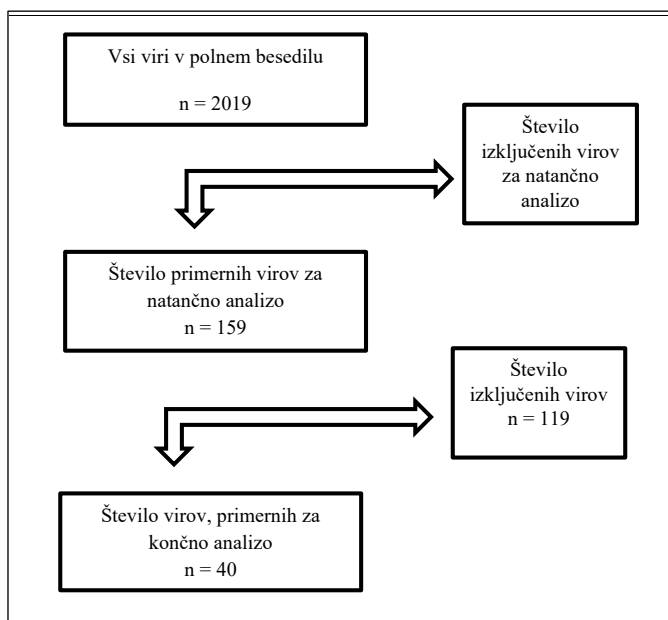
Vsi viri v polnem besedilu

n = 2019

Število izključenih virov za natančno analizo

Število primernih virov za natančno analizo
n = 159

Število izključenih virov
n = 119

Število virov, primernih za končno analizo
n = 40